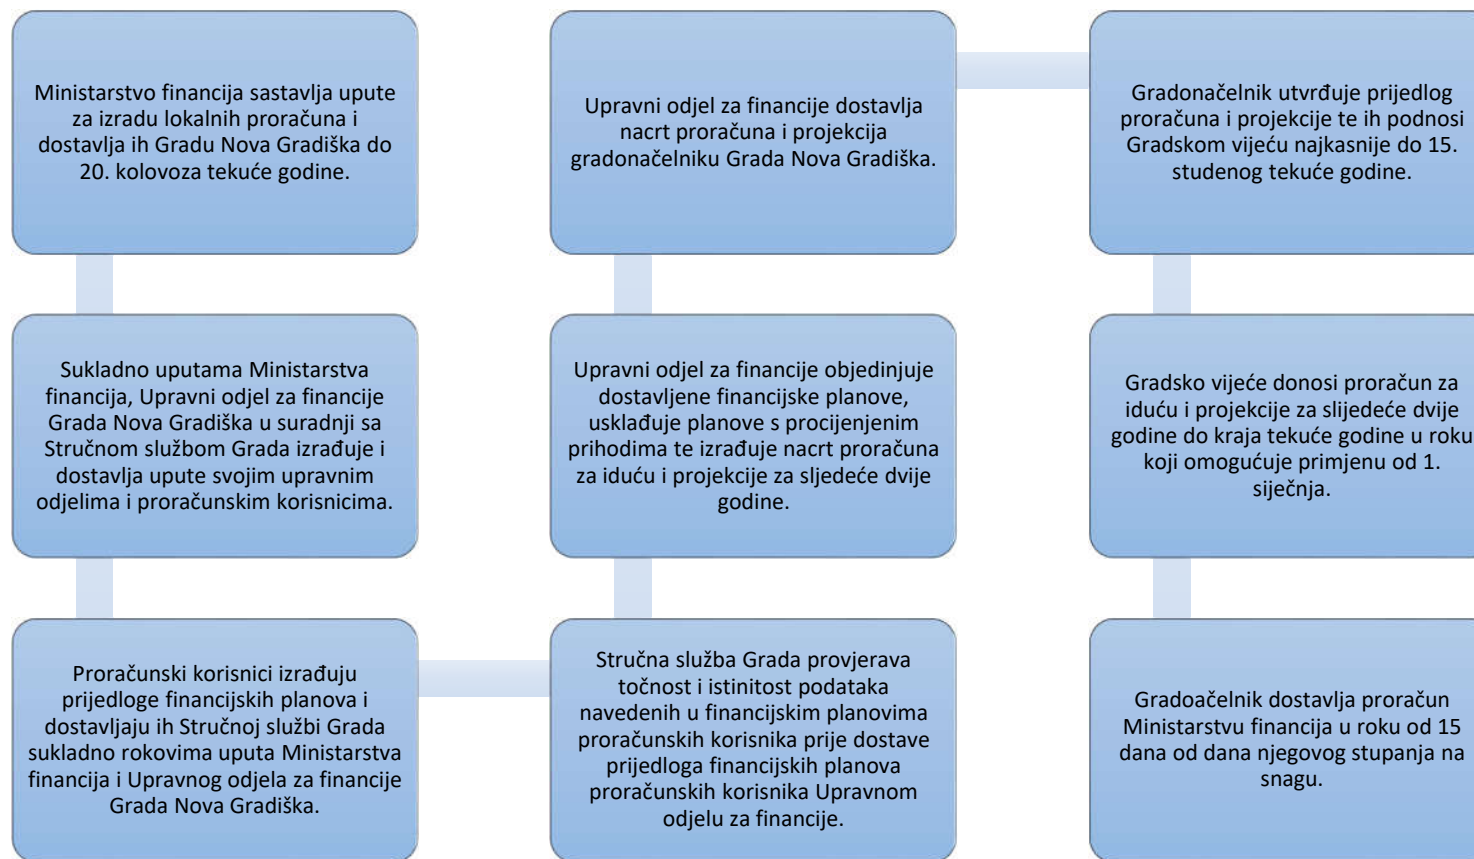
Ministarstvo financija sastavlja upute za izradu lokalnih proračuna i dostavlja ih Gradu Nova Gradiška do 20. kolovoza tekuće godine.

Sukladno uputama Ministarstva financija, Upravni odjel za financije Grada Nova Gradiška u suradnji sa Stručnom službom Grada izrađuje i dostavlja upute svojim upravnim odjelima i proračunskim korisnicima.

Proračunski korisnici izrađuju prijedloge financijskih planova i dostavljaju ih Stručnoj službi Grada sukladno rokovima uputa Ministarstva financija i Upravnog odjela za financije Grada Nova Gradiška.

Stručna služba Grada provjerava točnost i istinitost podataka navedenih u financijskim planovima proračunskih korisnika prije dostave prijedloga financijskih planova proračunskih korisnika Upravnom odjelu za financije.

Upravni odjel za financije objedinjuje dostavljene financijske planove, usklađuje planove s procijenjenim prihodima te izrađuje nacrt proračuna za iduću i projekcije za sljedeće dvije godine.

Upravni odjel za financije dostavlja nacrt proračuna i projekcija gradonačelniku Grada Nova Gradiška.

Gradonačelnik utvrđuje prijedlog proračuna i projekcije te ih podnosi Gradskom vijeću najkasnije do 15. studenog tekuće godine.

Gradsko vijeće donosi proračun za iduću i projekcije za slijedeće dvije godine do kraja tekuće godine u roku koji omogućuje primjenu od 1. siječnja.

Gradoačelnik dostavlja proračun Ministarstvu financija u roku od 15 dana od dana njegovog stupanja na snagu.